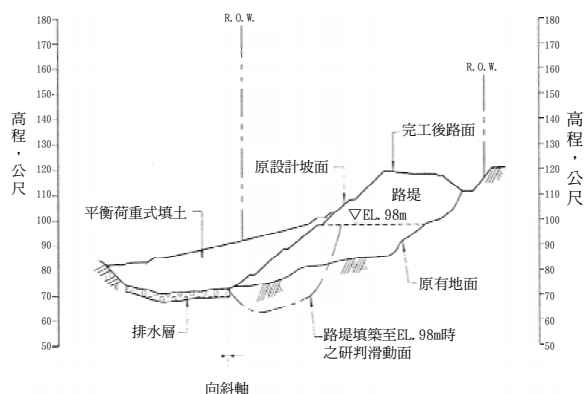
180
170
160
150
140
130
120
110
100
90
80
70
60
50

R.O.W.

R.O.W.

180
170
160
150
140
130
120
110
100
90
80
70
60
50

高程，公尺

高程，公尺

完工後路面

原設計坡面

路堤

平衡荷重式填土

▽EL. 98m

原有地面

排水層

路堤填築至EL. 98m時之研判滑動面

向斜軸